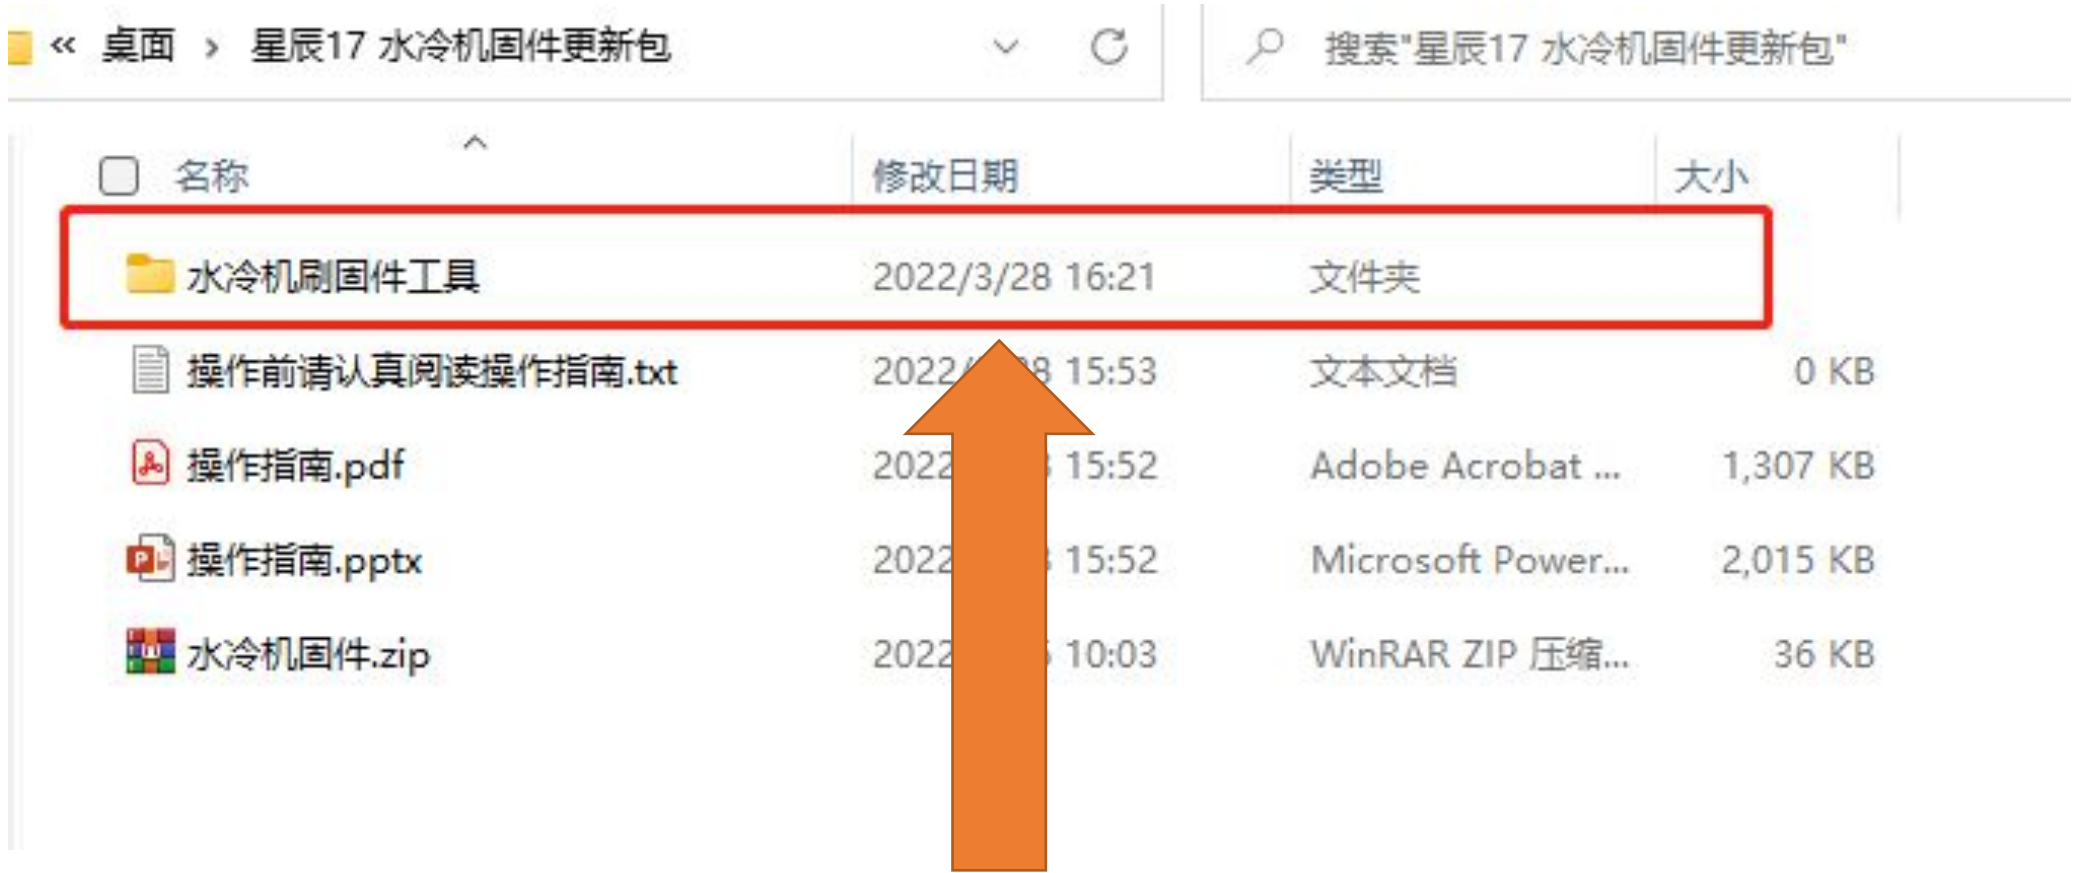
« 桌面 › 星辰17 水冷机固件更新包

搜索"星辰17 水冷机固件更新包"

| 名称 | 修改日期 | 类型 | 大小 |
|---|---|---|---|
| 水冷机刷固件工具 | 2022/3/28 16:21 | 文件夹 | |
| 操作前请认真阅读操作指南.txt | 2022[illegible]8 15:53 | 文本文档 | 0 KB |
| 操作指南.pdf | 2022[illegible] 15:52 | Adobe Acrobat ... | 1,307 KB |
| 操作指南.pptx | 2022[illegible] 15:52 | Microsoft Power... | 2,015 KB |
| 水冷机固件.zip | 2022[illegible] 10:03 | WinRAR ZIP 压缩... | 36 KB |